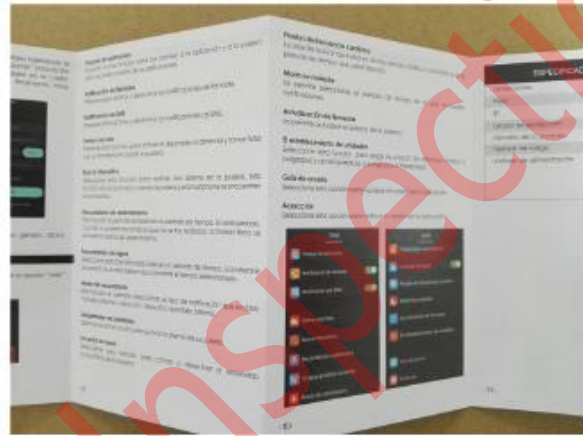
Pausa del monitoreo cardíaco

Modo no molestar

Actualización de firmware

El restablecimiento de fábrica

Guía de usuario

Acerca de

Notificación de llamadas

Notificaciones de SMS

Tiempo en reloj

Buscar dispositivo

Recordatorio de sedentarismo

Recordatorio de agua

Modo de levantamiento

Levantar el portátil

Acerca de nosotros

ESPECIFICACIONES

Acerca

inspectorg